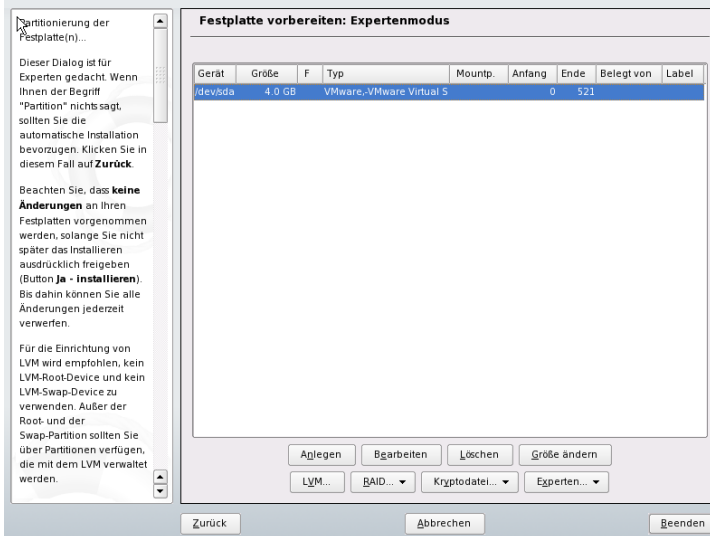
Partitionierung der Festplatte(n)...

Dieser Dialog ist für Experten gedacht. Wenn Ihnen der Begriff "Partition" nichts sagt, sollten Sie die automatische Installation bevorzugen. Klicken Sie in diesem Fall auf **Zurück**.

Beachten Sie, dass **keine Änderungen** an Ihren Festplatten vorgenommen werden, solange Sie nicht später das Installieren ausdrücklich freigeben (Button **Ja - installieren**). Bis dahin können Sie alle Änderungen jederzeit verwerfen.

Für die Einrichtung von LVM wird empfohlen, kein LVM-Root-Device und kein LVM-Swap-Device zu verwenden. Außer der Root- und der Swap-Partition sollten Sie über Partitionen verfügen, die mit dem LVM verwaltet werden.

Festplatte vorbereiten: Expertenmodus

| Gerät | Größe | F | Typ | Mountp. | Anfang | Ende | Belegt von | Label |
|---|---|---|---|---|---|---|---|---|
| /dev/sda | 4.0 GB | | VMware,-VMware Virtual S | | 0 | 521 | | |

Anlegen Bearbeiten Löschen Größe ändern
LVM... RAID... Kryptodatei... Experten...

Zurück Abbrechen Beenden